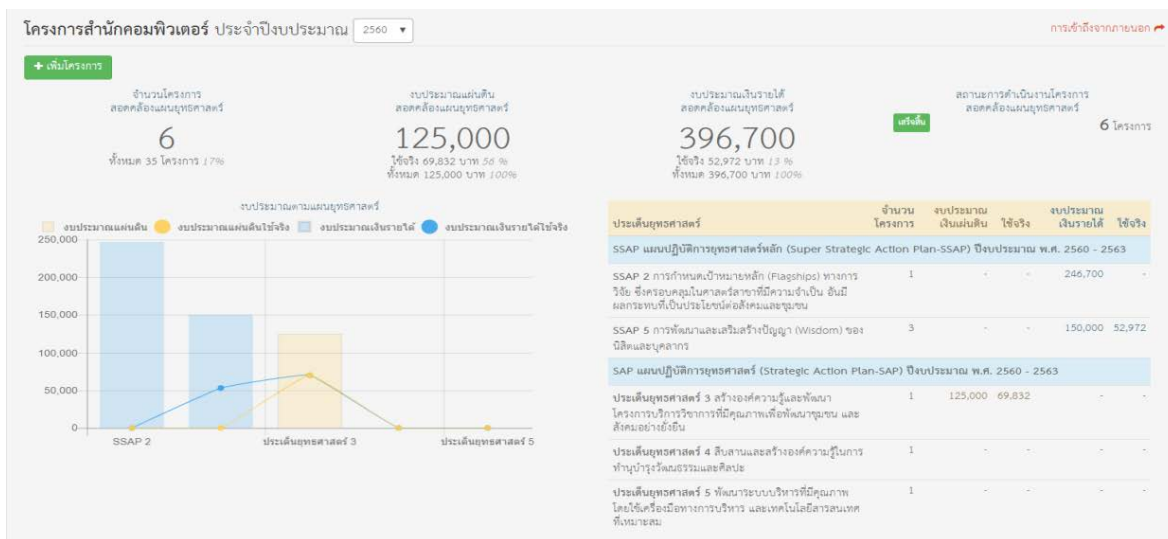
โครงการสำนักคอมพิวเตอร์ ประจำปีงบประมาณ 2560 ▾

การเข้าถึงจากภายนอก

+ เพิ่มโครงการ

จำนวนโครงการ สอดคล้องแผนยุทธศาสตร์

6

ทั้งหมด 35 โครงการ 17%

งบประมาณแผ่นดิน สอดคล้องแผนยุทธศาสตร์

125,000

ใช้จริง 69,832 บาท 56 %
ทั้งหมด 125,000 บาท 100%

งบประมาณเงินรายได้ สอดคล้องแผนยุทธศาสตร์

396,700

ใช้จริง 52,972 บาท 13 %
ทั้งหมด 396,700 บาท 100%

สถานะการดำเนินงานโครงการ สอดคล้องแผนยุทธศาสตร์

เสร็จสิ้น 6 โครงการ

งบประมาณตามแผนยุทธศาสตร์

งบประมาณแผ่นดิน งบประมาณแผ่นดินใช้จริง งบประมาณเงินรายได้ งบประมาณเงินรายได้ใช้จริง

250,000
200,000
150,000
100,000
50,000
0

SSAP 2 ประเด็นยุทธศาสตร์ 3 ประเด็นยุทธศาสตร์ 5

| ประเด็นยุทธศาสตร์ | จำนวนโครงการ | งบประมาณเงินแผ่นดิน | ใช้จริง | งบประมาณเงินรายได้ | ใช้จริง |
|---|---|---|---|---|---|
| SSAP แผนปฏิบัติการยุทธศาสตร์หลัก (Super Strategic Action Plan-SSAP) ปีงบประมาณ พ.ศ. 2560 - 2563 | | | | | |
| SSAP 2 การกำหนดเป้าหมายหลัก (Flagships) ทางการวิจัย ซึ่งครอบคลุมในศาสตร์สาขาที่มีความจำเป็น อันมีผลกระทบที่เป็นประโยชน์ต่อสังคมและชุมชน | 1 | - | - | 246,700 | - |
| SSAP 5 การพัฒนาและเสริมสร้างปัญญา (Wisdom) ของนิสิตและบุคลากร | 3 | - | - | 150,000 | 52,972 |
| SAP แผนปฏิบัติการยุทธศาสตร์ (Strategic Action Plan-SAP) ปีงบประมาณ พ.ศ. 2560 - 2563 | | | | | |
| ประเด็นยุทธศาสตร์ 3 สร้างองค์ความรู้และพัฒนาโครงการบริการวิชาการที่มีคุณภาพเพื่อพัฒนาชุมชน และสังคมอย่างยั่งยืน | 1 | 125,000 | 69,832 | - | - |
| ประเด็นยุทธศาสตร์ 4 สืบสานและสร้างองค์ความรู้ในการทำนุบำรุงวัฒนธรรมและศิลปะ | 1 | - | - | - | - |
| ประเด็นยุทธศาสตร์ 5 พัฒนาระบบบริหารที่มีคุณภาพ โดยใช้เครื่องมือทางการบริหาร และเทคโนโลยีสารสนเทศที่เหมาะสม | 1 | - | - | - | - |